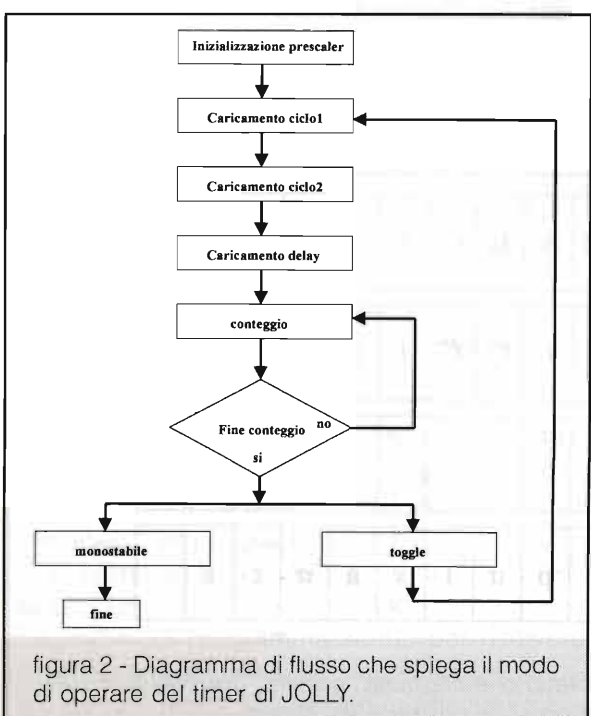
Inizializzazione prescaler

Caricamento ciclo1

Caricamento ciclo2

Caricamento delay

conteggio

Fine conteggio

no

si

monostabile

toggle

fine

figura 2 - Diagramma di flusso che spiega il modo di operare del timer di JOLLY.